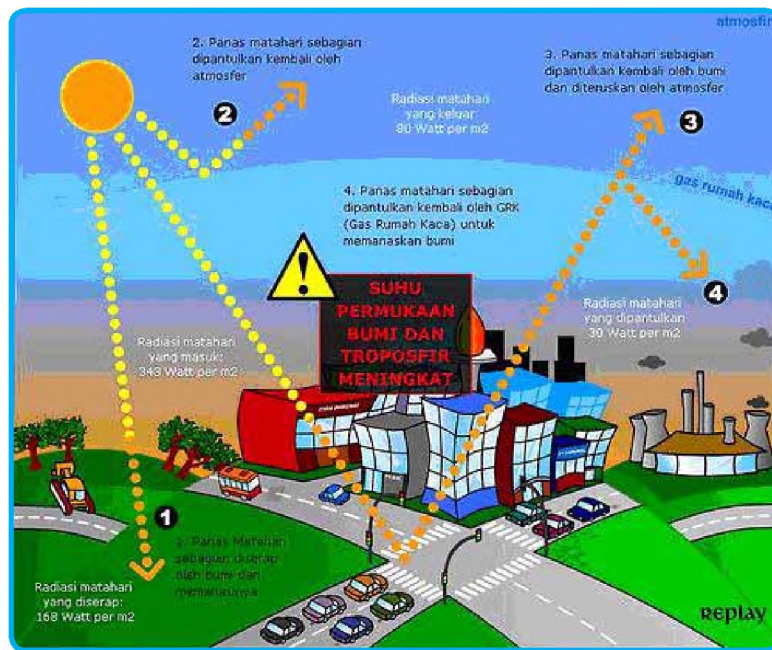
atmosfir

2. Panas matahari sebagian dipantulkan kembali oleh atmosfer

2

Radiasi matahari yang keluar 80 Watt per m2

3. Panas matahari sebagian dipantulkan kembali oleh bumi dan diteruskan oleh atmosfer

3

gas rumah kaca

4. Panas matahari sebagian dipantulkan kembali oleh GRK (Gas Rumah Kaca) untuk memanaskan bumi

SUHU PERMUKAAN BUMI DAN TROPOSFIR MENINGKAT

4

Radiasi matahari yang dipantulkan 30 Watt per m2

Radiasi matahari yang masuk: 343 Watt per m2

1

1. Panas Matahari sebagian diserap oleh bumi dan memanaskannya

Radiasi matahari yang diserap: 168 Watt per m2

Replay